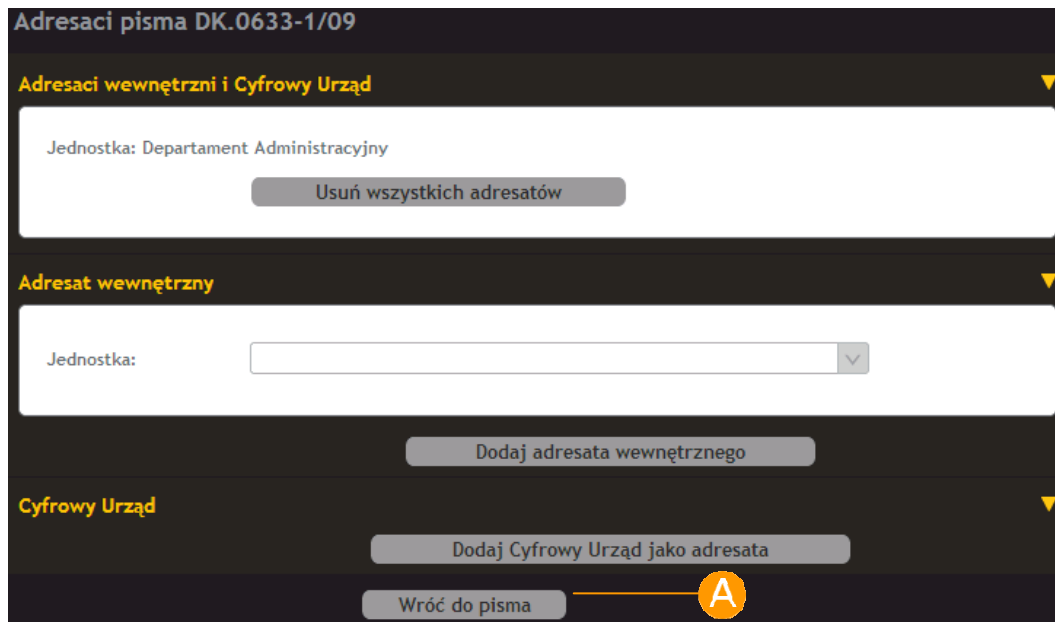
Adresaci pisma DK.0633-1/09

Adresaci wewnętrzni i Cyfrowy Urząd

Jednostka: Departament Administracyjny

Usuń wszystkich adresatów

Adresat wewnętrzny

Jednostka:

Dodaj adresata wewnętrznego

Cyfrowy Urząd

Dodaj Cyfrowy Urząd jako adresata

Wróć do pisma

A